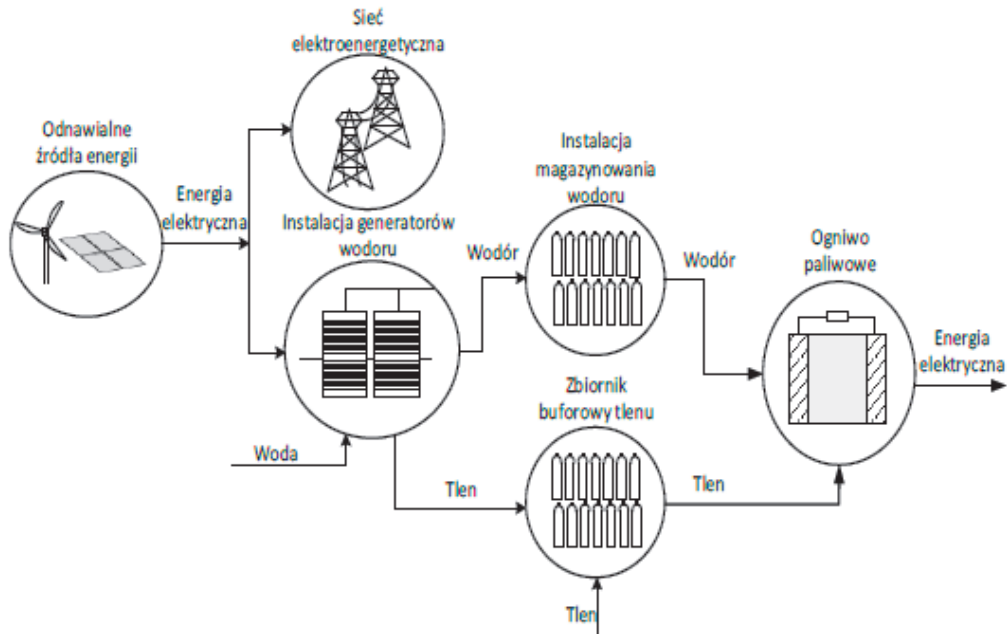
Sieć elektroenergetyczna

Odnawialne źródła energii

Energia elektryczna

Instalacja generatorów wodoru

Instalacja magazynowania wodoru

Wodór

Wodór

Ogniwo paliwowe

Energia elektryczna

Zbiornik buforowy tlenu

Woda

Tlen

Tlen

Tlen